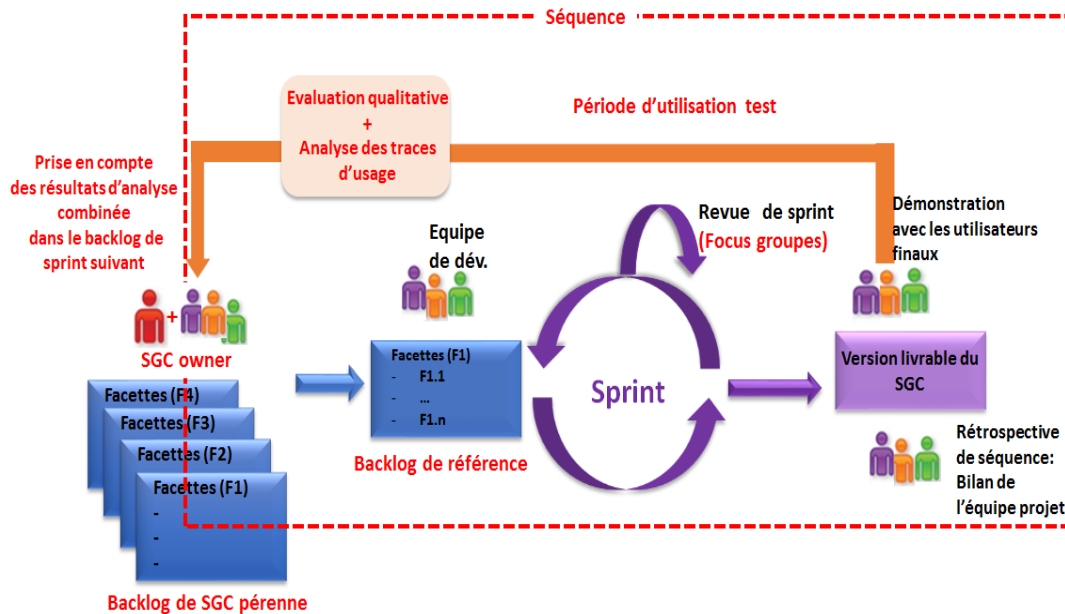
Séquence

Evaluation qualitative
+
Analyse des traces d'usage

Période d'utilisation test

Prise en compte des résultats d'analyse combinée dans le backlog de sprint suivant

Equipe de dév.

Revue de sprint (Focus groupes)

Démonstration avec les utilisateurs finaux

+

SGC owner

Facettes (F4)
Facettes (F3)
Facettes (F2)
Facettes (F1)
-
-
-
-

Backlog de SGC pérenne

Facettes (F1)
- F1.1
- ...
- F1.n

Backlog de référence

Sprint

Version livrable du SGC

Rétrospective de séquence: Bilan de l'équipe projet